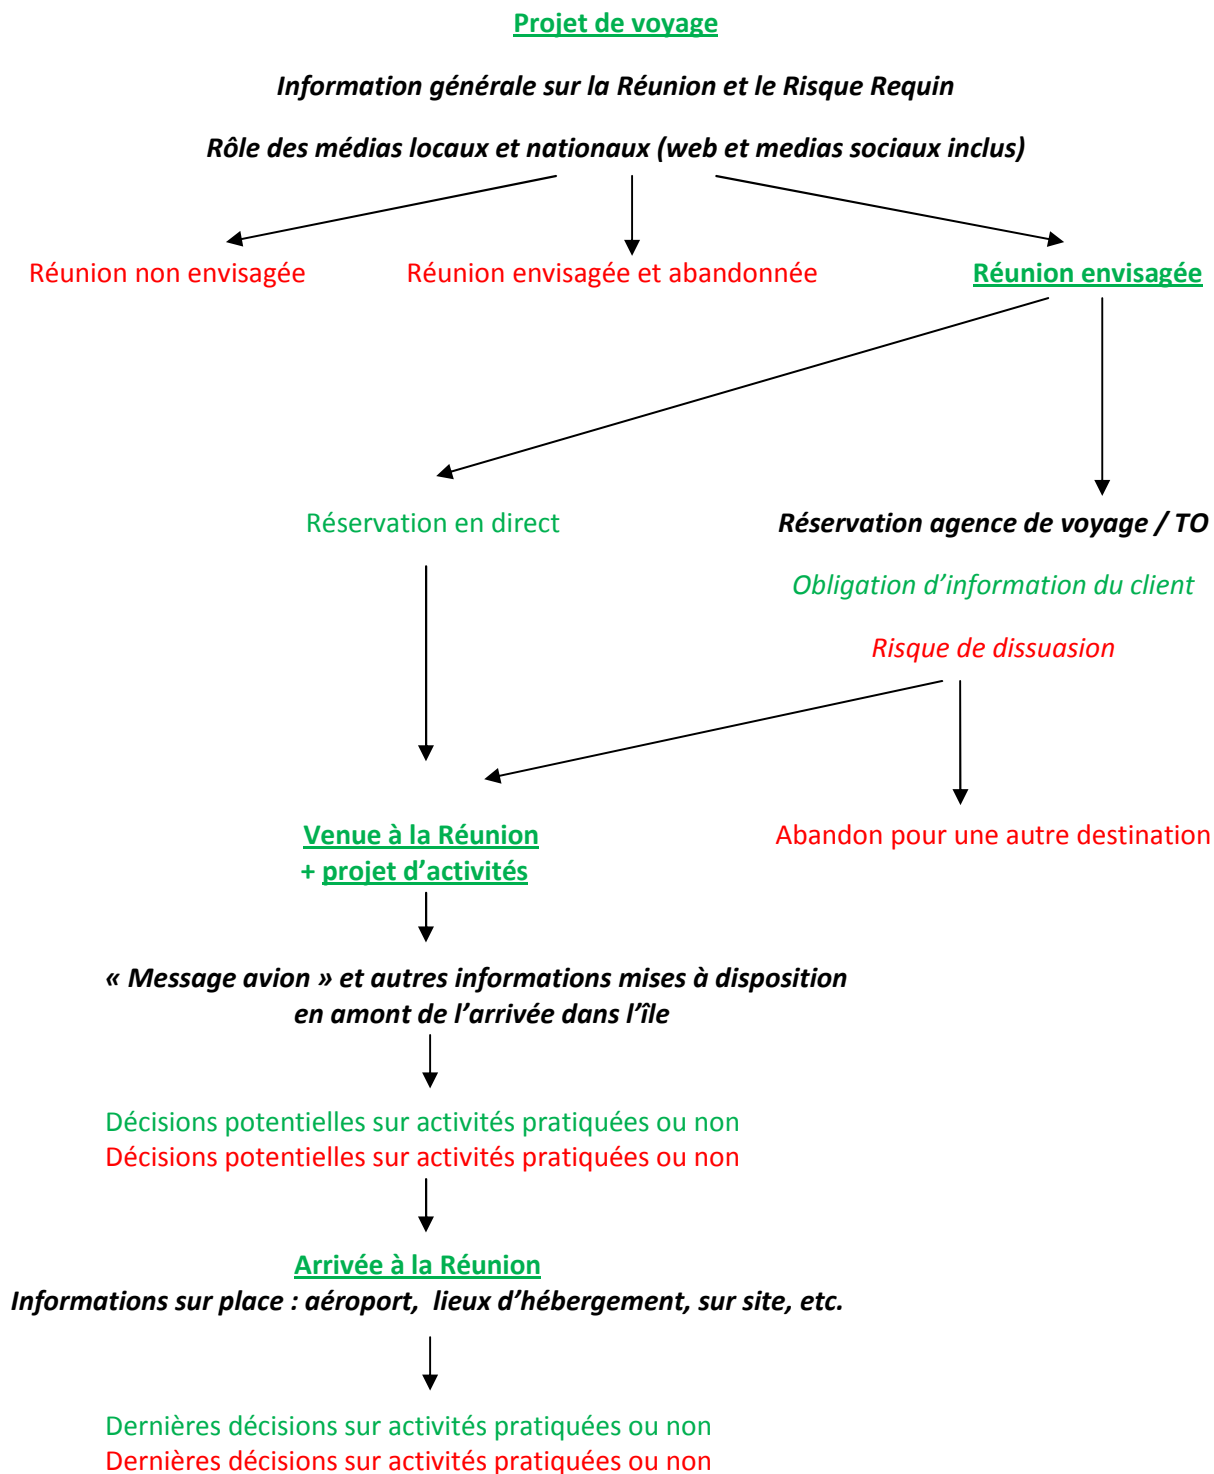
Projet de voyage

Information générale sur la Réunion et le Risque Requin

Rôle des médias locaux et nationaux (web et medias sociaux inclus)

Réunion non envisagée

Réunion envisagée et abandonnée

Réunion envisagée

Réservation en direct

Réservation agence de voyage / TO

Obligation d'information du client

Risque de dissuasion

Venue à la Réunion
+ projet d'activités

Abandon pour une autre destination

« Message avion » et autres informations mises à disposition en amont de l'arrivée dans l'île

Décisions potentielles sur activités pratiquées ou non
Décisions potentielles sur activités pratiquées ou non

Arrivée à la Réunion
Informations sur place : aéroport, lieux d'hébergement, sur site, etc.

Dernières décisions sur activités pratiquées ou non
Dernières décisions sur activités pratiquées ou non